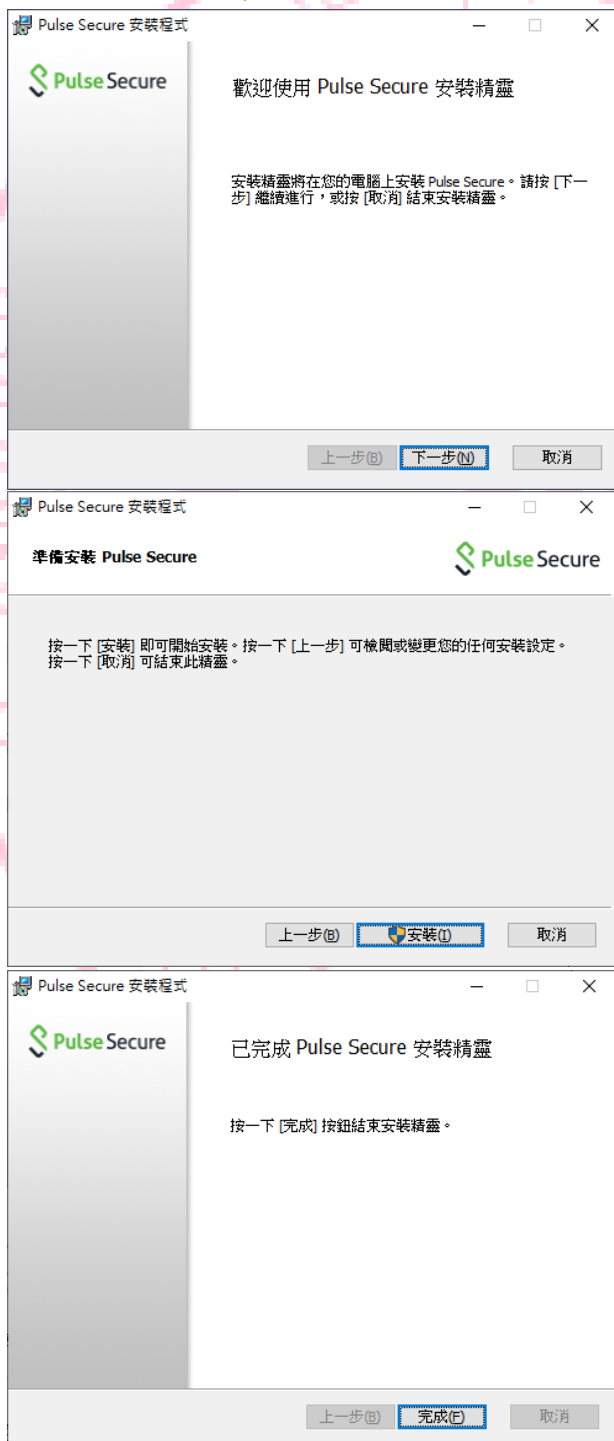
Pulse Secure 安裝程式

Pulse Secure

歡迎使用 Pulse Secure 安裝精靈

安裝精靈將在您的電腦上安裝 Pulse Secure。請按 [下一步] 繼續進行，或按 [取消] 結束安裝精靈。

上一步(B) 下一步(N) 取消

Pulse Secure 安裝程式

準備安裝 Pulse Secure

Pulse Secure

按一下 [安裝] 即可開始安裝。按一下 [上一步] 可檢閱或變更您的任何安裝設定。按一下 [取消] 可結束此精靈。

上一步(B) 安裝(I) 取消

Pulse Secure 安裝程式

Pulse Secure

已完成 Pulse Secure 安裝精靈

按一下 [完成] 按鈕結束安裝精靈。

上一步(B) 完成(F) 取消